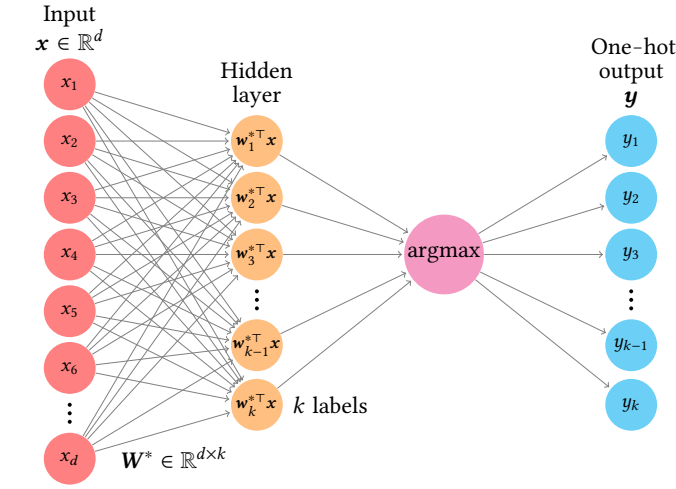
Input
$\boldsymbol{x} \in \mathbb{R}^d$

$x_1$
$x_2$
$x_3$
$x_4$
$x_5$
$x_6$
⋮
$x_d$

Hidden layer

$\boldsymbol{w}_1^{*\top}\boldsymbol{x}$
$\boldsymbol{w}_2^{*\top}\boldsymbol{x}$
$\boldsymbol{w}_3^{*\top}\boldsymbol{x}$
⋮
$\boldsymbol{w}_{k-1}^{*\top}\boldsymbol{x}$
$\boldsymbol{w}_k^{*\top}\boldsymbol{x}$

$k$ labels

$\boldsymbol{W}^* \in \mathbb{R}^{d\times k}$

argmax

One-hot output
$\boldsymbol{y}$

$y_1$
$y_2$
$y_3$
⋮
$y_{k-1}$
$y_k$